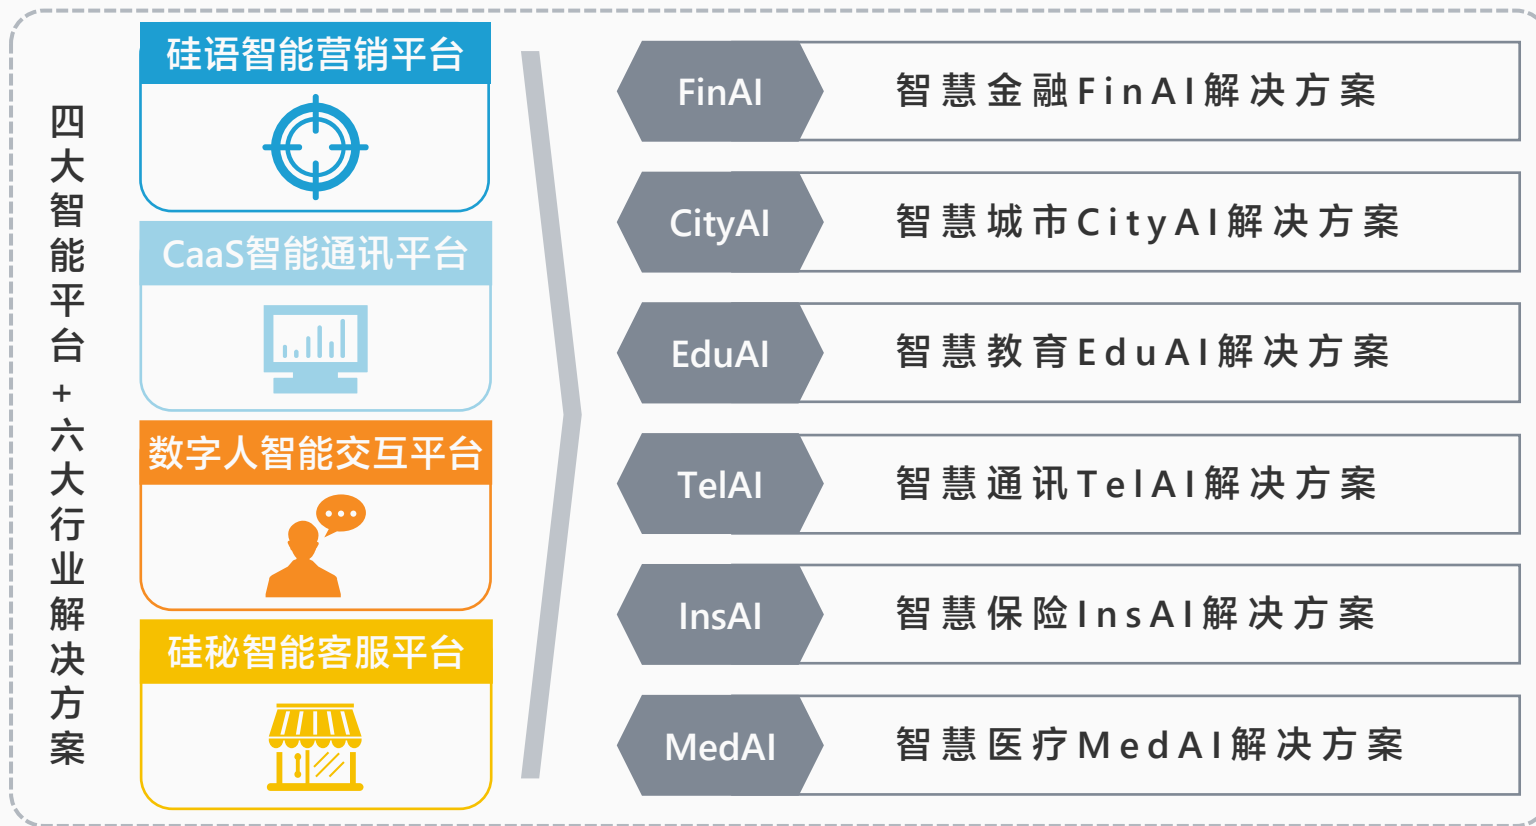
四大智能平台+六大行业解决方案

硅语智能营销平台

CaaS智能通讯平台

数字人智能交互平台

硅秘智能客服平台

FinAI 智慧金融FinAI解决方案

CityAI 智慧城市CityAI解决方案

EduAI 智慧教育EduAI解决方案

TelAI 智慧通讯TelAI解决方案

InsAI 智慧保险InsAI解决方案

MedAI 智慧医疗MedAI解决方案